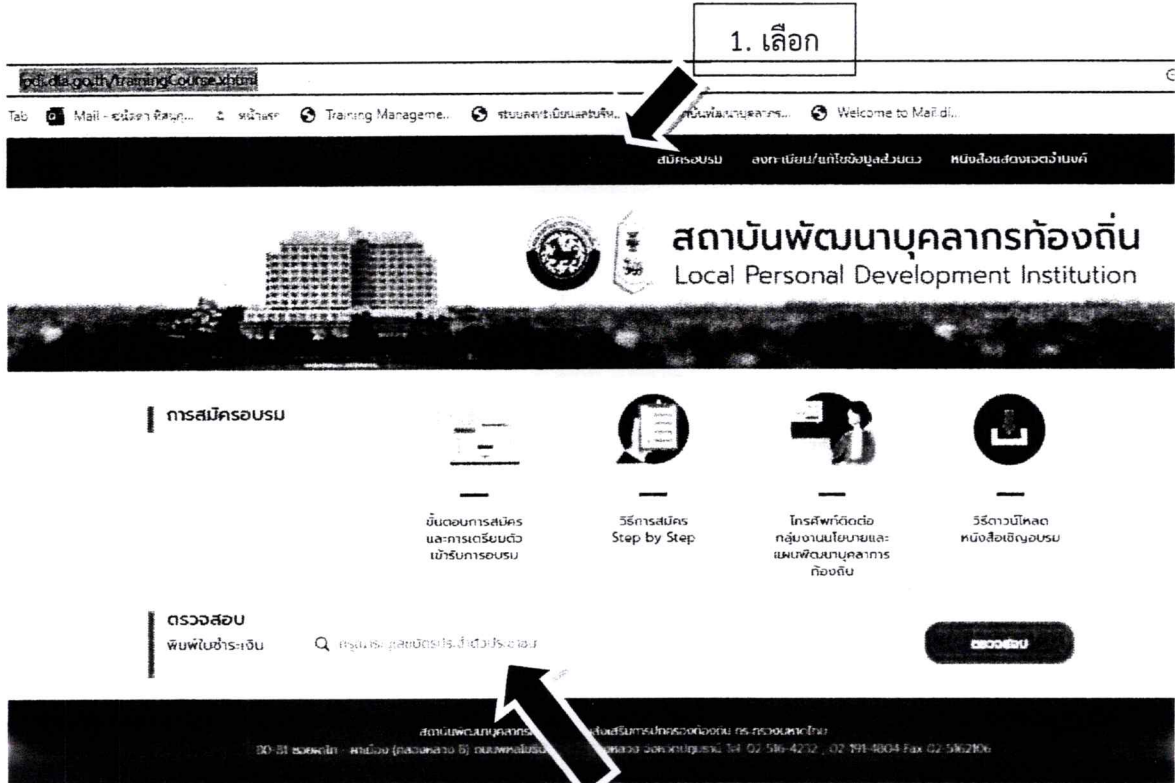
1. เลือก

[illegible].go.th/TrainingCourse.xhtml

Tab Mail - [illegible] หน้าแรก Training Manageme... ระบบลงทะเบียน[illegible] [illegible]พัฒนาบุคลากร... Welcome to Mail di...

สมัครอบรม ลงทะเบียน/แก้ไขข้อมูลส่วนตัว หนังสือแสดงเจตจำนงค์

สถาบันพัฒนาบุคลากรท้องถิ่น
Local Personal Development Institution

การสมัครอบรม

ขั้นตอนการสมัคร และการเตรียมตัว เข้ารับการอบรม

วิธีการสมัคร Step by Step

โทรศัพท์ติดต่อ กลุ่มงานนโยบายและ แผนพัฒนาบุคลากร ท้องถิ่น

วิธีดาวน์โหลด หนังสือเชิญอบรม

ตรวจสอบ
พิมพ์ใบชำระเงิน

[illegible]

ตรวจสอบ

สถาบันพัฒนาบุคลากร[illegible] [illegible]ส่งเสริมการปกครองท้องถิ่น กระทรวงมหาดไทย
80-81 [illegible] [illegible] (คลองหลวง 6) ถนนพหลโยธิน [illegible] คลองหลวง จังหวัดปทุมธานี Tel. 02-516-4232 , 02-191-4804 Fax 02-5162106